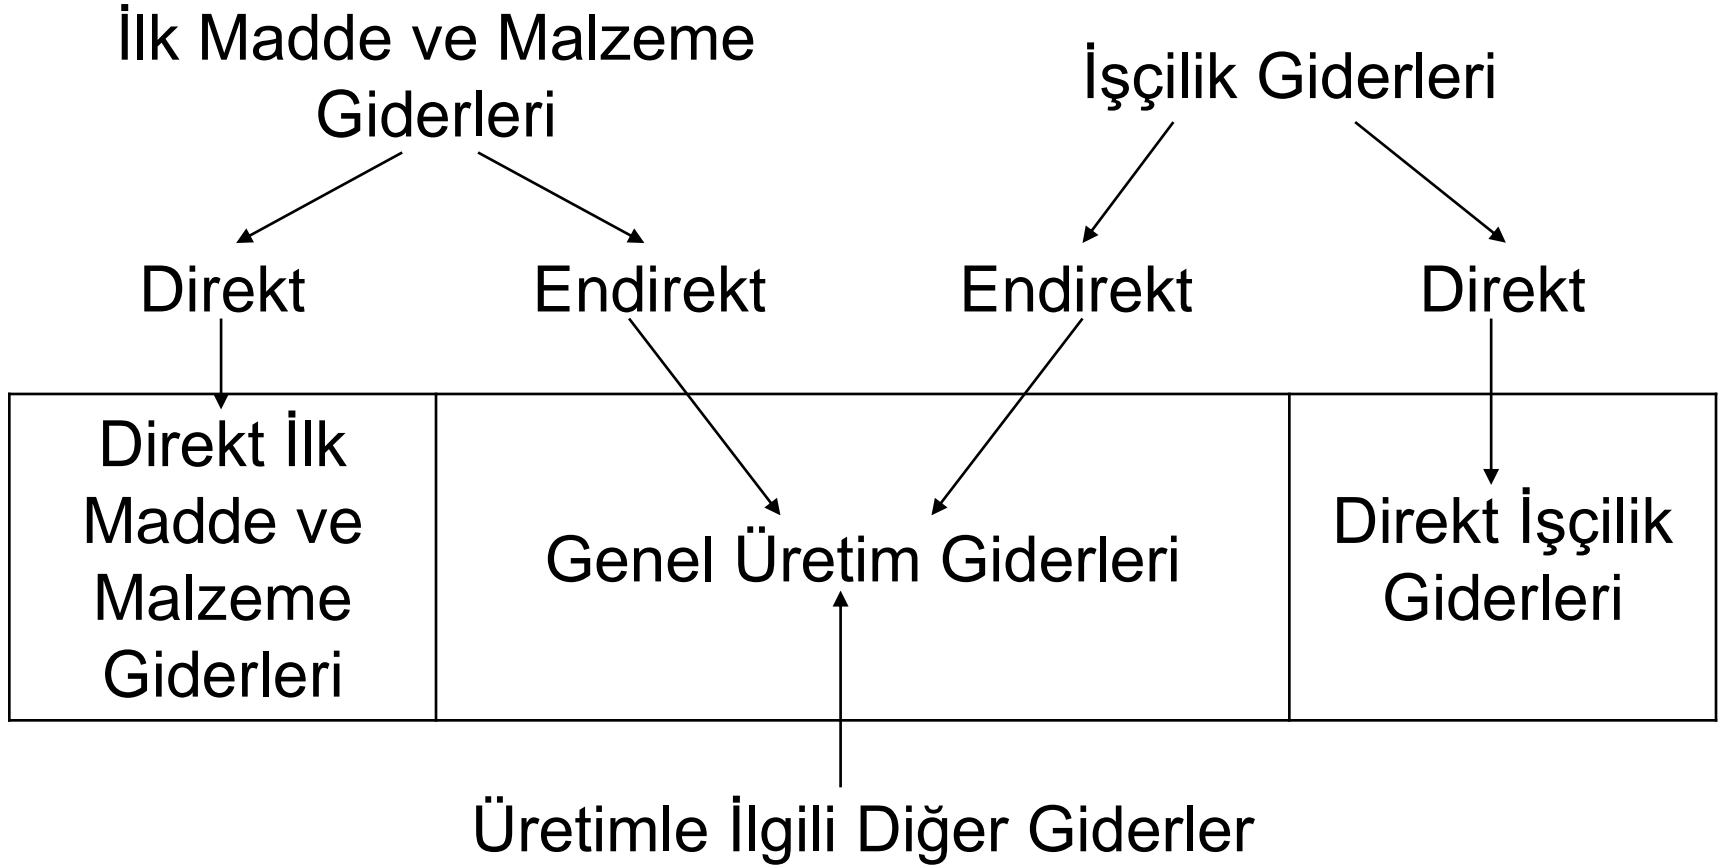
İlk Madde ve Malzeme Giderleri

İşçilik Giderleri

Direkt

Endirekt

Endirekt

Direkt

| Direkt İlk Madde ve Malzeme Giderleri | Genel Üretim Giderleri | Direkt İşçilik Giderleri |
|---|---|---|

Üretimle İlgili Diğer Giderler